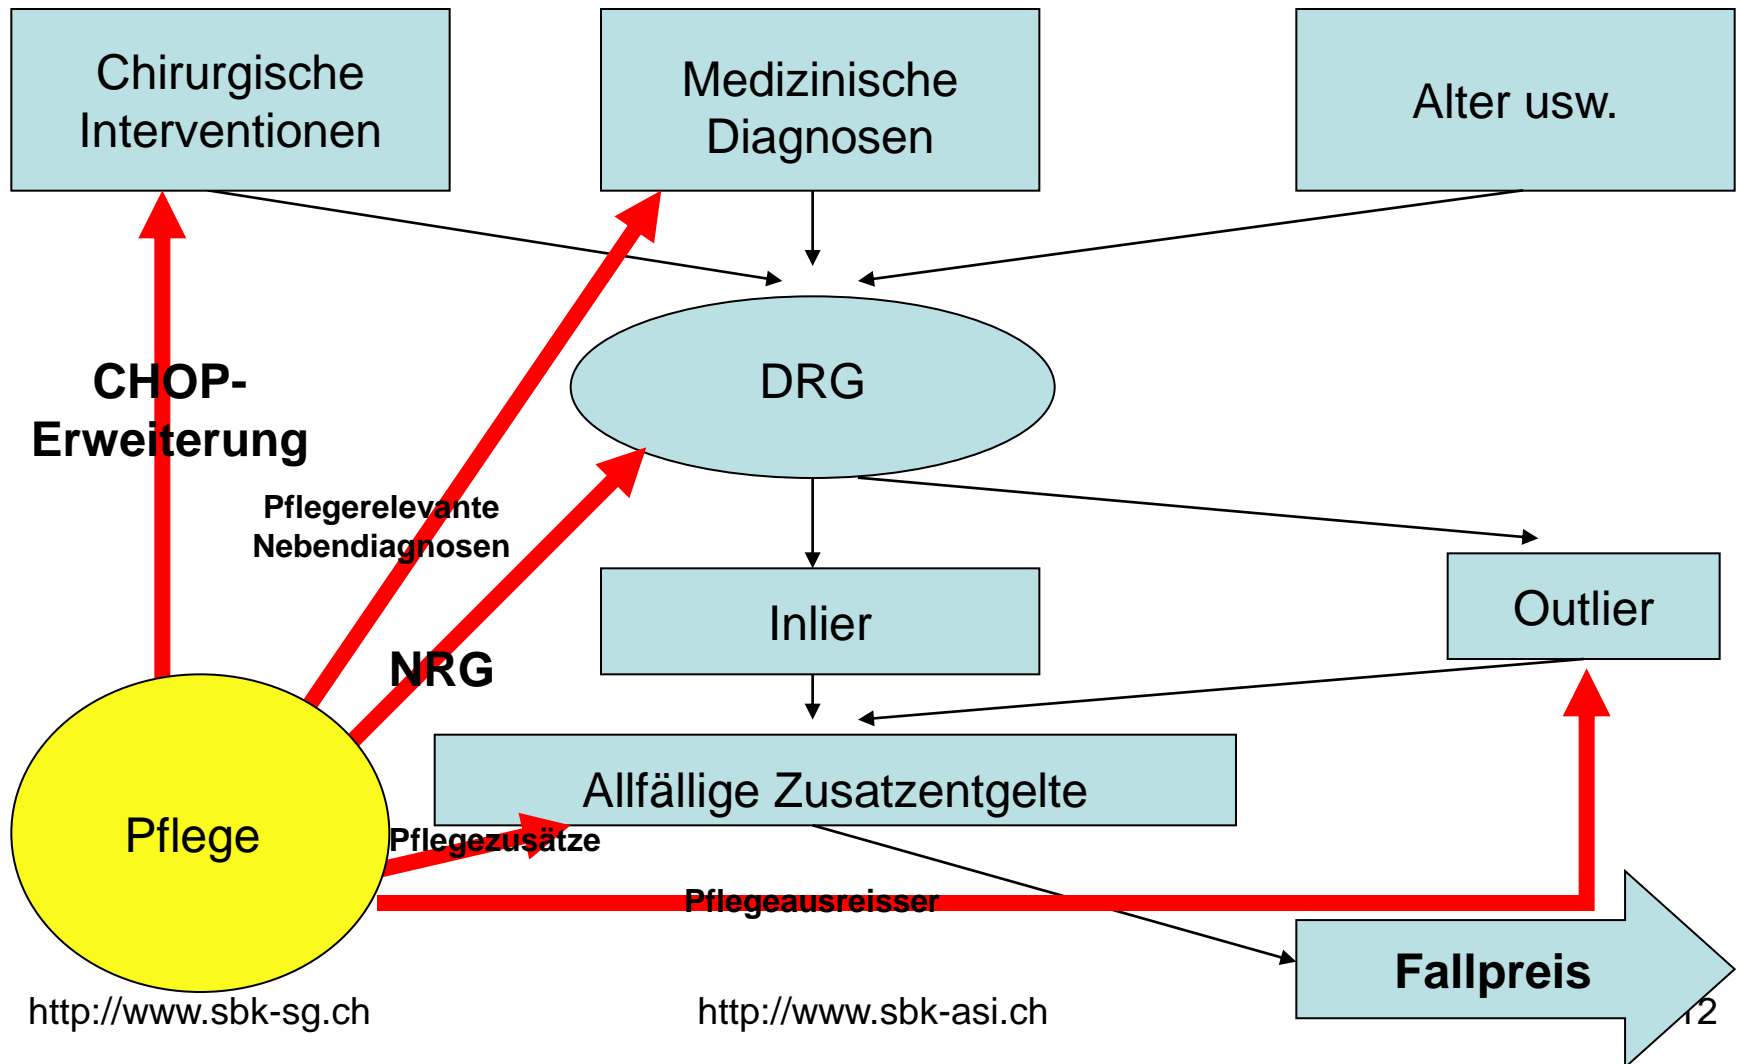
Chirurgische Interventionen

Medizinische Diagnosen

Alter usw.

DRG

CHOP-Erweiterung

Pflegerelevante Nebendiagnosen

NRG

Inlier

Outlier

Allfällige Zusatzentgelte

Pflege

Pflegezusätze

Pflegeausreisser

Fallpreis

http://www.sbk-sg.ch

http://www.sbk-asi.ch

12